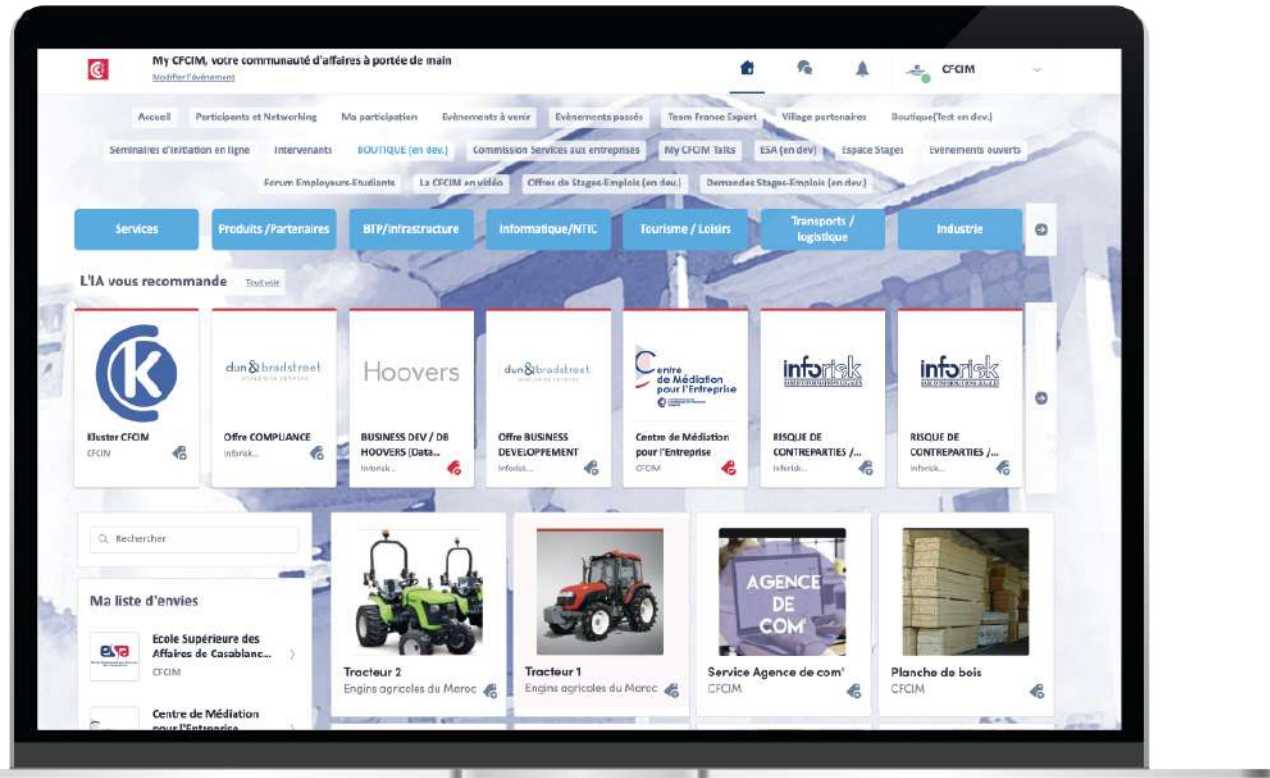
My CFCIM, votre communauté d'affaires à portée de main
Modifier l'événement

CFCIM

Accueil | Participants et Networking | Ma participation | Evènements à venir | Evènements passés | Team France Export | Village partenaires | Boutique(Test en dev.)
Séminaires d'initiation en ligne | Intervenants | BOUTIQUE (en dev.) | Commission Services aux entreprises | My CFCIM Talks | ESA (en dev) | Espace Stages | Evènements ouverts
Forum Employeurs-Etudiants | La CFCIM en vidéo | Offres de Stages-Emplois (en dev.) | Demandes Stages-Emplois (en dev)

Services | Produits /Partenaires | BTP/Infrastructure | Informatique/NTIC | Tourisme / Loisirs | Transports / logistique | Industrie

L'IA vous recommande Tout voir

K
Kluster CFCIM
CFCIM

dun & bradstreet
Offre COMPLIANCE
Inforisk...

Hoovers
BUSINESS DEV / DB HOOVERS (Data...
Inforisk...

dun & bradstreet
Offre BUSINESS DEVELOPPEMENT
Inforisk...

Centre de Médiation pour l'Entreprise
Centre de Médiation pour l'Entreprise
CFCIM

inforisk
RISQUE DE CONTREPARTIES /...
Inforisk...

inforisk
RISQUE DE CONTREPARTIES /...
Inforisk...

Rechercher

Ma liste d'envies

ESA
Ecole Supérieure des Affaires de Casablanc...
CFCIM

Centre de Médiation pour l'Entreprise

Tracteur 2
Engins agricoles du Maroc

Tracteur 1
Engins agricoles du Maroc

AGENCE DE COM'
Service Agence de com'
CFCIM

Planche de bois
CFCIM